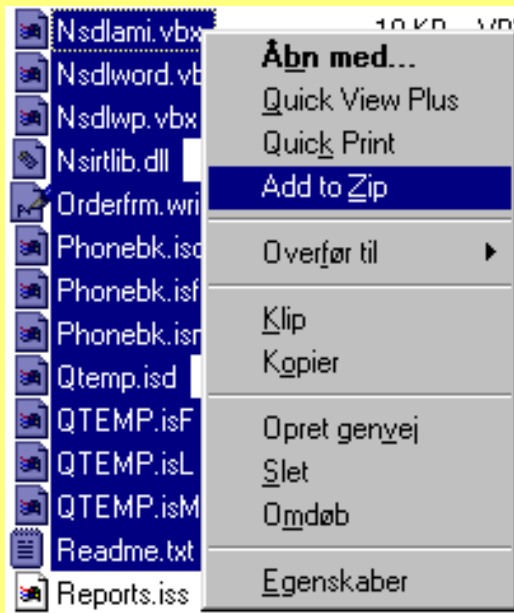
Nsdlami.vbx
Nsdlword.vb
Nsdlwp.vbx
Nsirtlib.dll
Orderfrm.wri
Phonebk.isd
Phonebk.isf
Phonebk.isn
Qtemp.isd
QTEMP.isF
QTEMP.isL
QTEMP.isM
Readme.txt
Reports.iss

10 KB VB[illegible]

Åbn med...
Quick View Plus
Quick Print
Add to Zip
Overfør til
Klip
Kopier
Opret genvej
Slet
Omdøb
Egenskaber